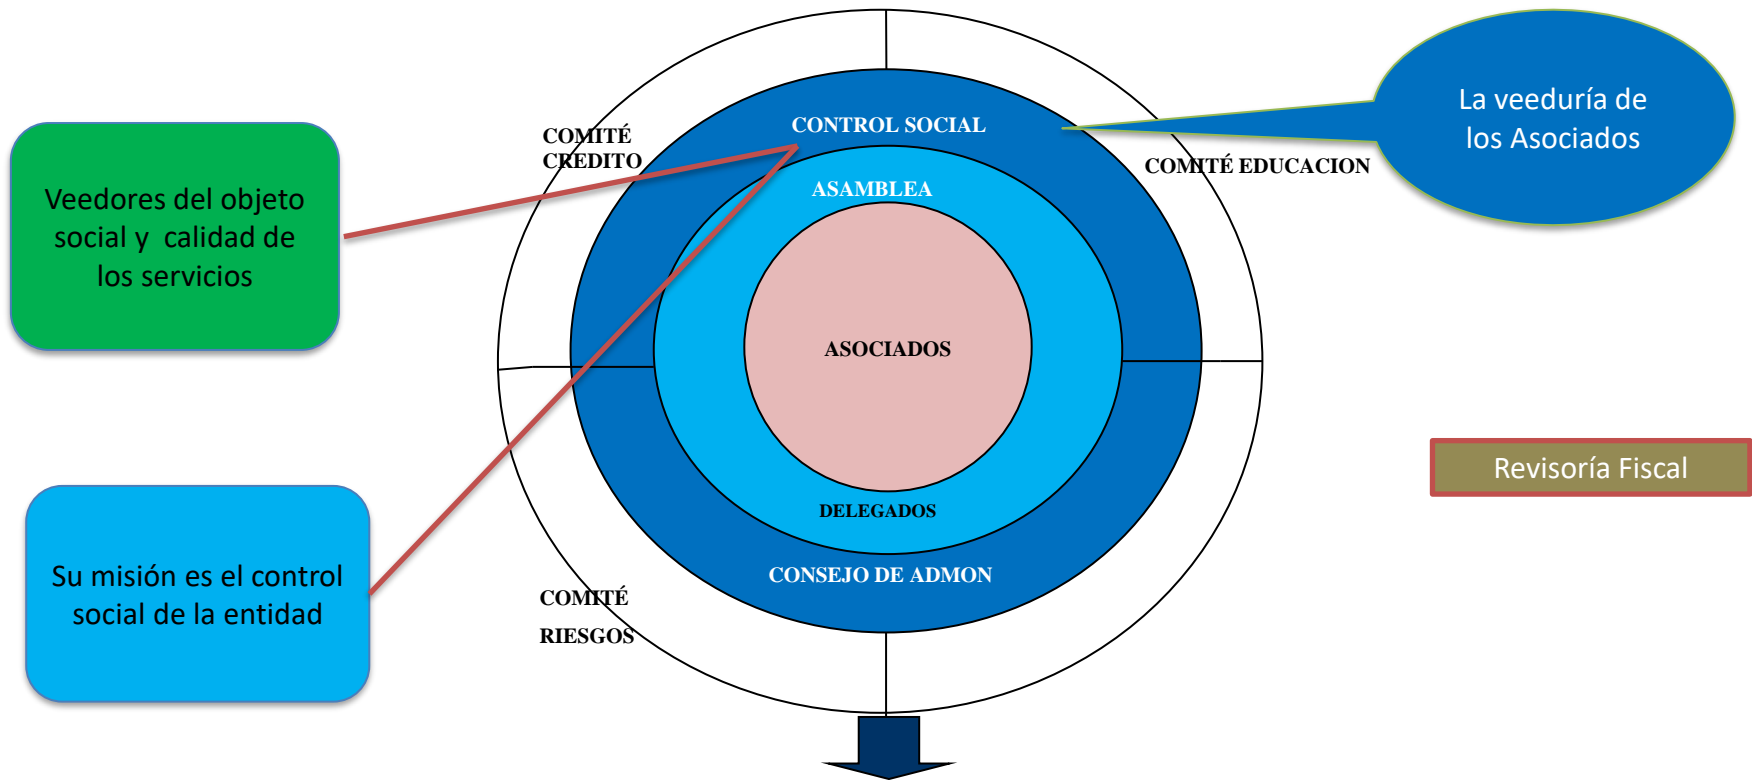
COMITÉ CREDITO

CONTROL SOCIAL

La veeduría de los Asociados

COMITÉ EDUCACION

Veedores del objeto social y calidad de los servicios

ASAMBLEA

ASOCIADOS

Revisoría Fiscal

DELEGADOS

CONSEJO DE ADMON

Su misión es el control social de la entidad

COMITÉ RIESGOS